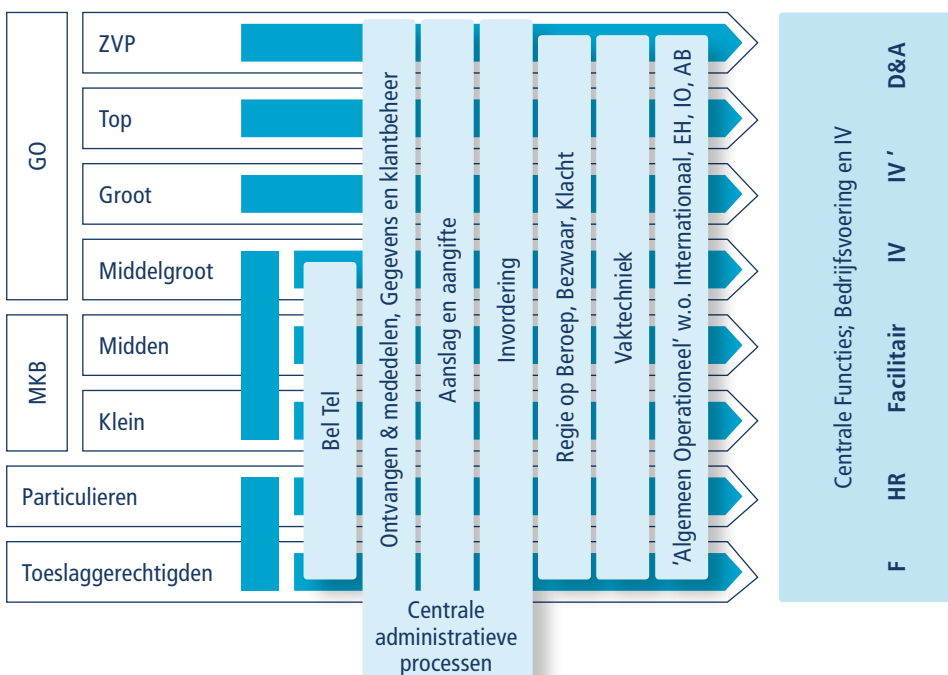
GO

ZVP

Top

Groot

Middelgroot

MKB

Midden

Klein

Particulieren

Toeslaggerechtigden

Bel Tel

Ontvangen & mededelen, Gegevens en klantbeheer

Aanslag en aangifte

Invordering

Centrale administratieve processen

Regie op Beroep, Bezwaar, Klacht

Vaktechniek

'Algemeen Operationeel' w.o. Internationaal, EH, IO, AB

Centrale Functies; Bedrijfsvoering en IV

F

HR

Facilitair

IV

IV '

D&A